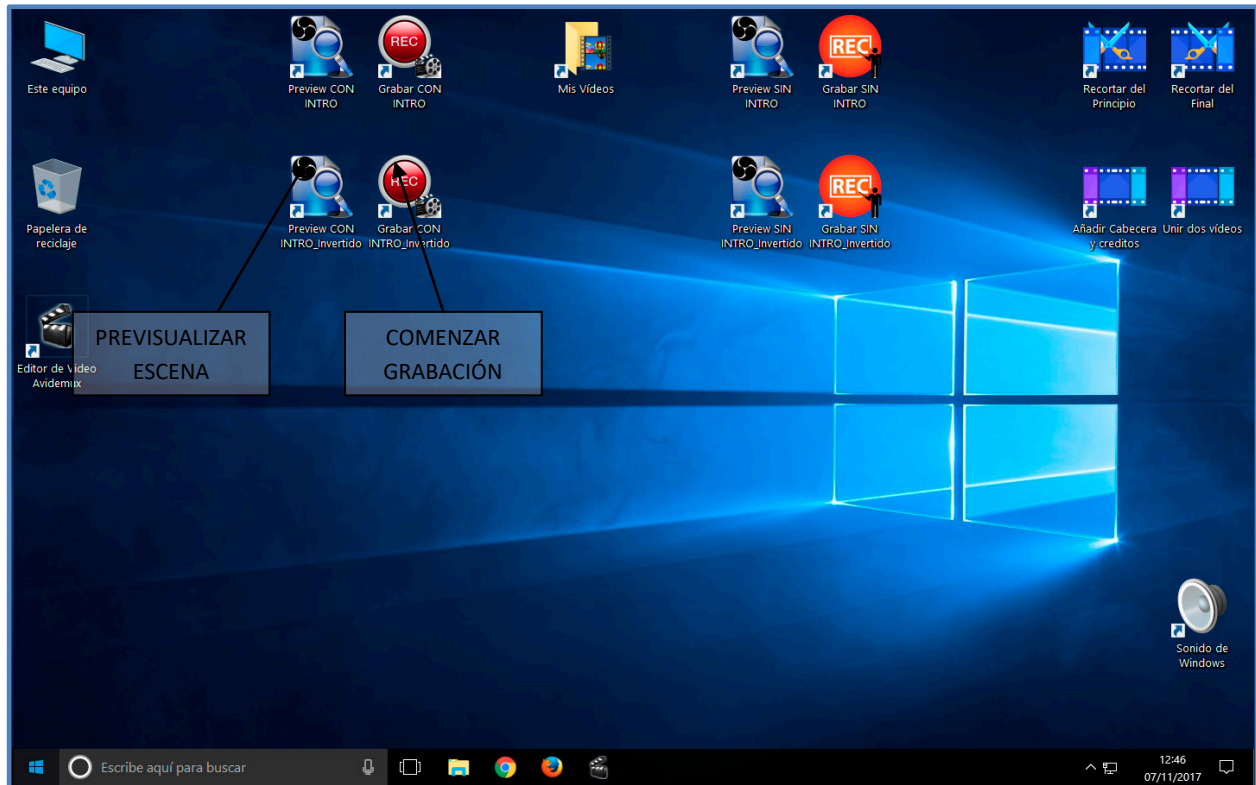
Este equipo

REC

Preview CON INTRO

Grabar CON INTRO

Mis Vídeos

Preview SIN INTRO

REC

Grabar SIN INTRO

Recortar del Principio

Recortar del Final

Papelera de reciclaje

Preview CON INTRO_Invertido

REC

Grabar CON INTRO_Invertido

Preview SIN INTRO_Invertido

REC

Grabar SIN INTRO_Invertido

Añadir Cabecera y creditos

Unir dos vídeos

Editor de Vídeo Avidemux

PREVISUALIZAR ESCENA

COMENZAR GRABACIÓN

Sonido de Windows

Escribe aquí para buscar

12:46
07/11/2017